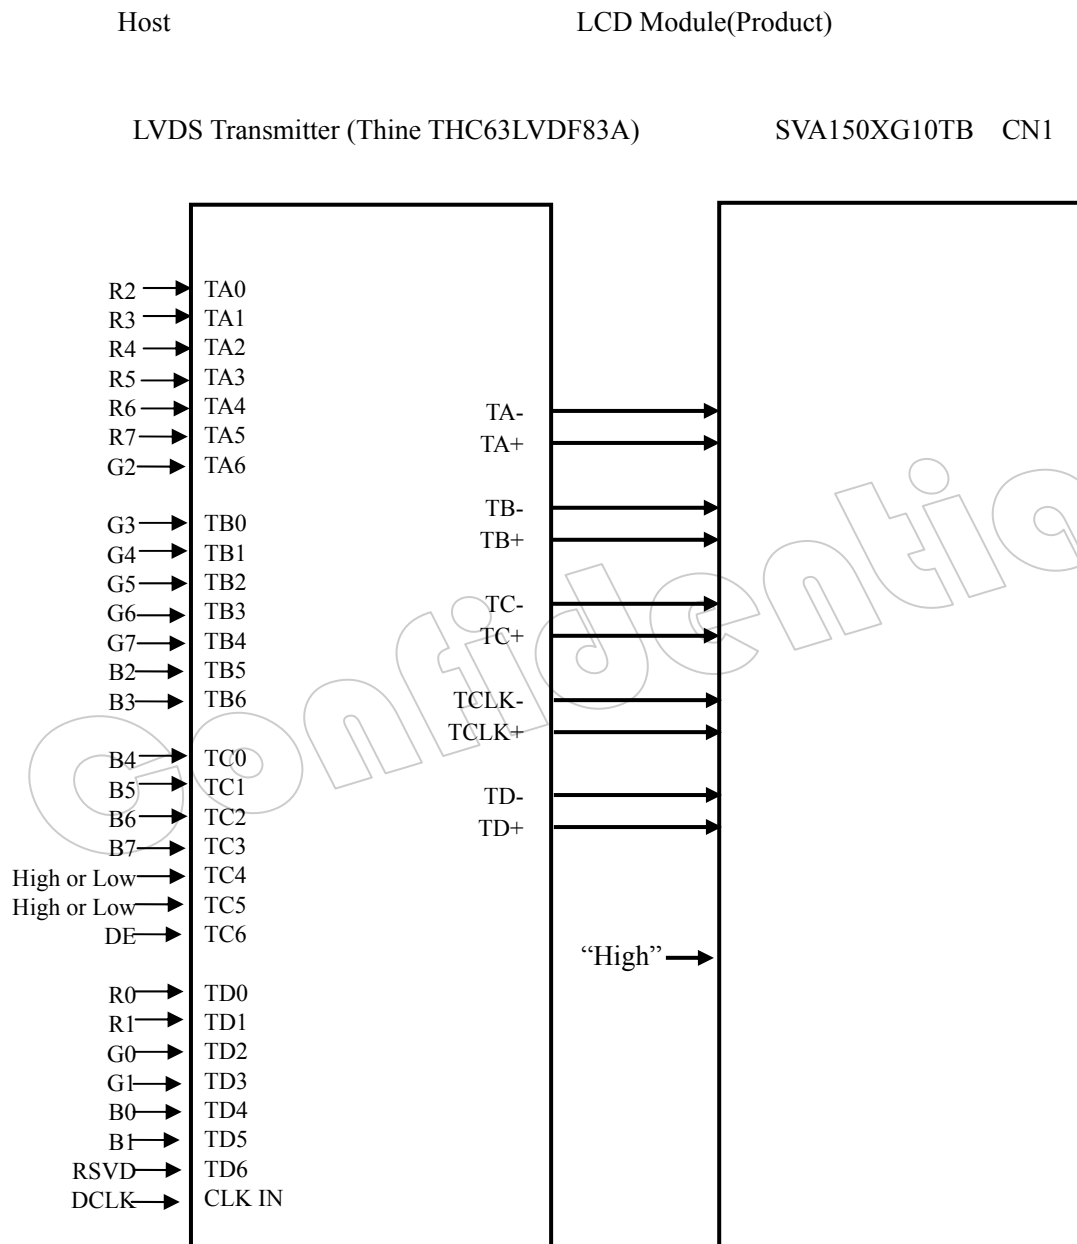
Host

LCD Module(Product)

LVDS Transmitter (Thine THC63LVDF83A)

SVA150XG10TB CN1

R2 TA0
R3 TA1
R4 TA2
R5 TA3
R6 TA4
R7 TA5
G2 TA6

G3 TB0
G4 TB1
G5 TB2
G6 TB3
G7 TB4
B2 TB5
B3 TB6

B4 TC0
B5 TC1
B6 TC2
B7 TC3
High or Low TC4
High or Low TC5
DE TC6

R0 TD0
R1 TD1
G0 TD2
G1 TD3
B0 TD4
B1 TD5
RSVD TD6
DCLK CLK IN

TA-
TA+

TB-
TB+

TC-
TC+

TCLK-
TCLK+

TD-
TD+

"High"

Confidential